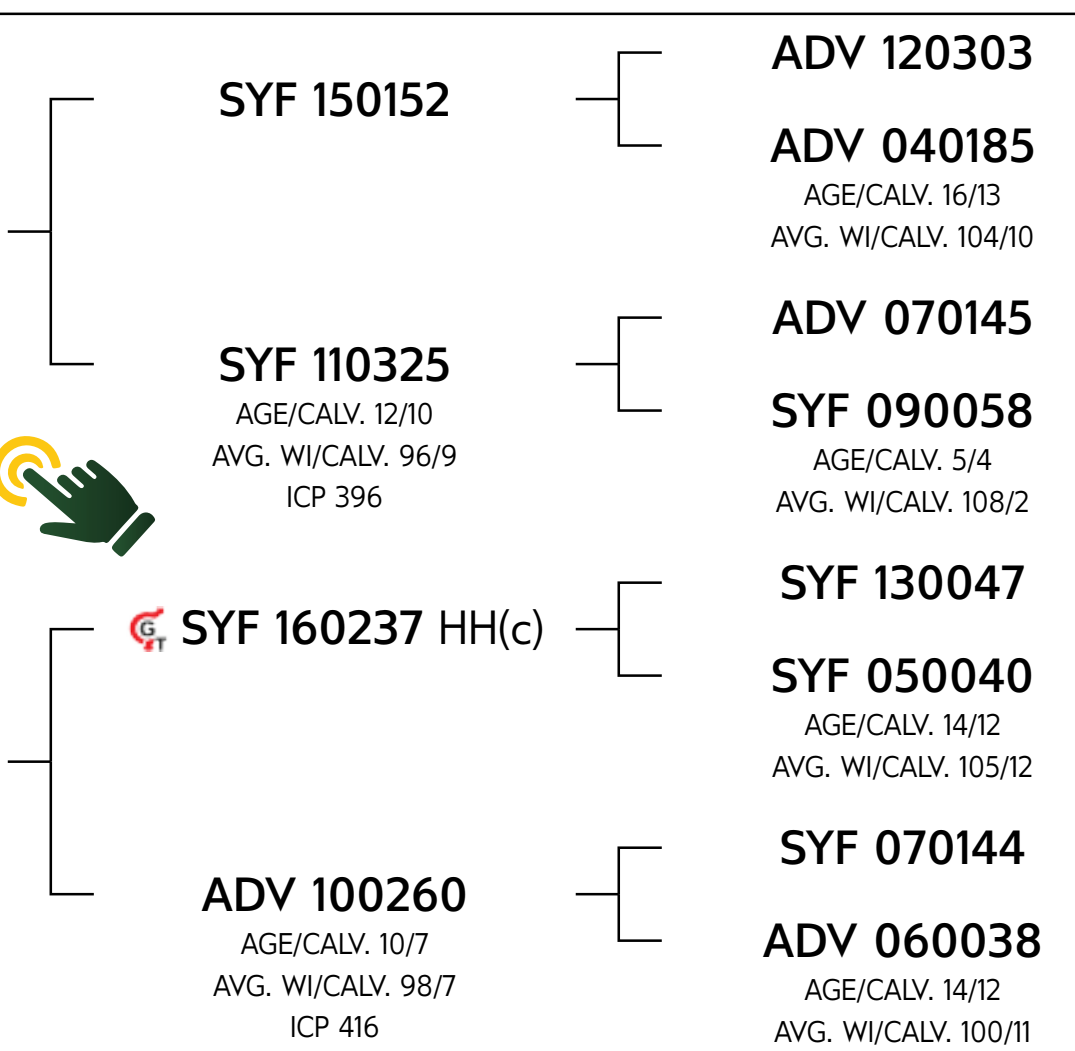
SYF 150152

ADV 120303

ADV 040185
AGE/CALV. 16/13
AVG. WI/CALV. 104/10

SYF 110325
AGE/CALV. 12/10
AVG. WI/CALV. 96/9
ICP 396

ADV 070145

SYF 090058
AGE/CALV. 5/4
AVG. WI/CALV. 108/2

GT SYF 160237 HH(c)

SYF 130047

SYF 050040
AGE/CALV. 14/12
AVG. WI/CALV. 105/12

ADV 100260
AGE/CALV. 10/7
AVG. WI/CALV. 98/7
ICP 416

SYF 070144

ADV 060038
AGE/CALV. 14/12
AVG. WI/CALV. 100/11